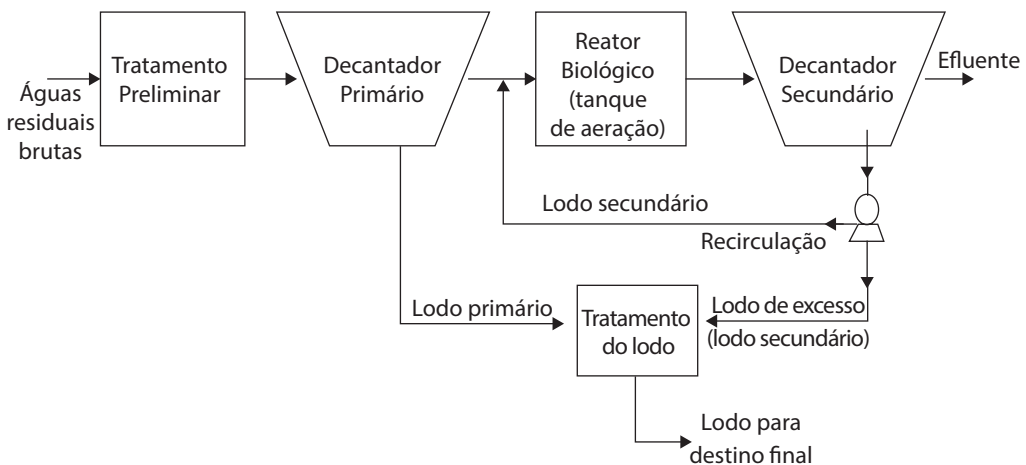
Águas residuais brutas

Tratamento Preliminar

Decantador Primário

Reator Biológico (tanque de aeração)

Decantador Secundário

Efluente

Lodo secundário

Recirculação

Lodo primário

Tratamento do lodo

Lodo de excesso (lodo secundário)

Lodo para destino final